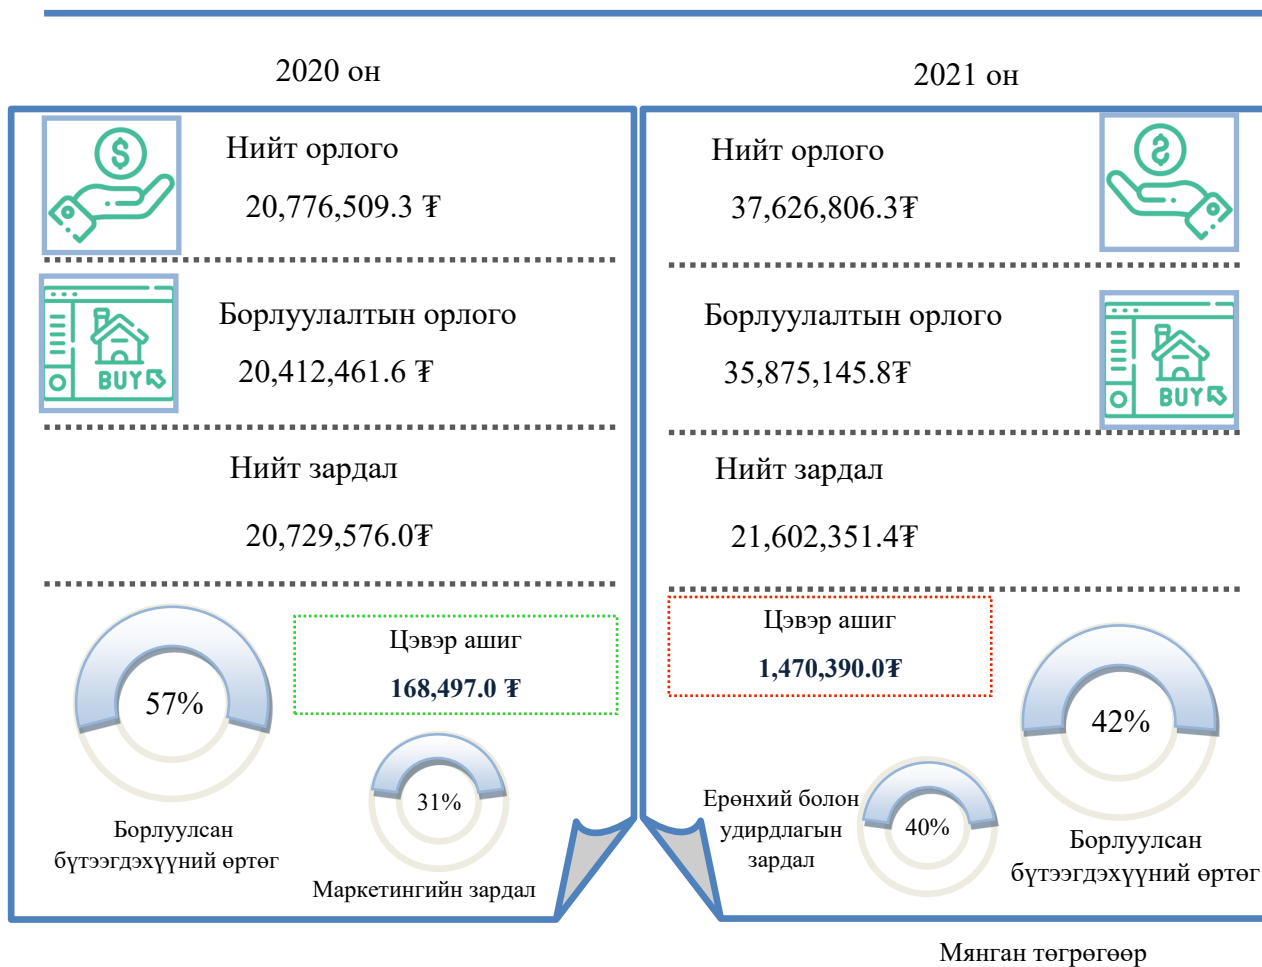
2020 он

Нийт орлого

20,776,509.3 ₮

BUY

Борлуулалтын орлого

20,412,461.6 ₮

Нийт зардал

20,729,576.0₮

57%

Борлуулсан бүтээгдэхүүний өртөг

Цэвэр ашиг

168,497.0 ₮

31%

Маркетингийн зардал

2021 он

Нийт орлого

37,626,806.3₮

Борлуулалтын орлого

35,875,145.8₮

BUY

Нийт зардал

21,602,351.4₮

Цэвэр ашиг

1,470,390.0₮

42%

Ерөнхий болон удирдлагын зардал

40%

Борлуулсан бүтээгдэхүүний өртөг

Мянган төгрөгөөр